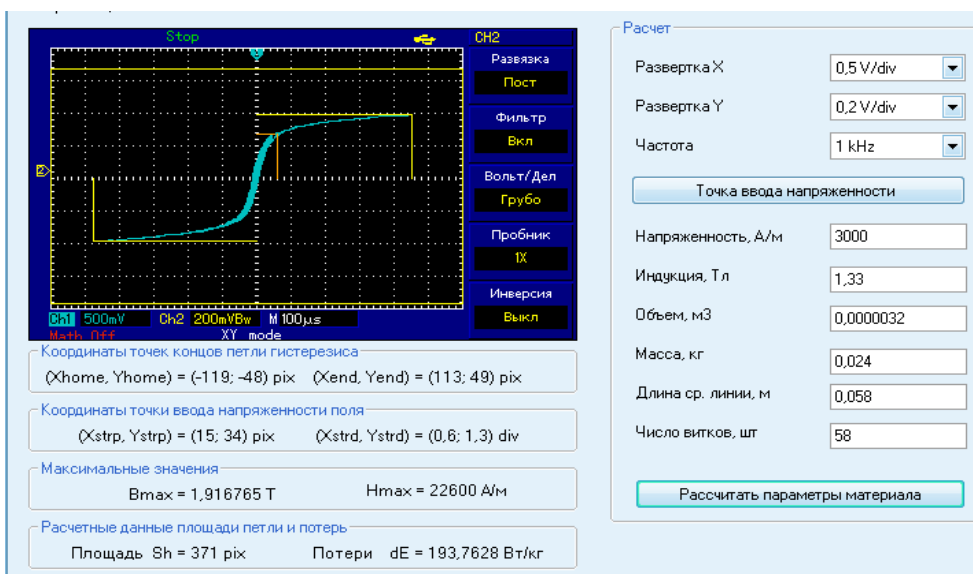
Stop
CH2
Развязка
Пост
Фильтр
Вкл
Вольт/Дел
Грубо
Пробник
1X
Инверсия
Выкл
Ch1 500mV Ch2 200mVBw M 100$\mu$s
Math Off XY mode

Координаты точек концов петли гистерезиса
(Xhome, Yhome) = (-119; -48) pix (Xend, Yend) = (113; 49) pix

Координаты точки ввода напряженности поля
(Xstrp, Ystrp) = (15; 34) pix (Xstrd, Ystrd) = (0,6; 1,3) div

Максимальные значения
Bmax = 1,916765 T Hmax = 22600 A/м

Расчетные данные площади петли и потерь
Площадь Sh = 371 pix Потери dE = 193,7628 Вт/кг

Расчет
Развертка X 0,5 V/div
Развертка Y 0,2 V/div
Частота 1 kHz
Точка ввода напряженности
Напряженность, А/м 3000
Индукция, Тл 1,33
Объем, м3 0,0000032
Масса, кг 0,024
Длина ср. линии, м 0,058
Число витков, шт 58
Рассчитать параметры материала